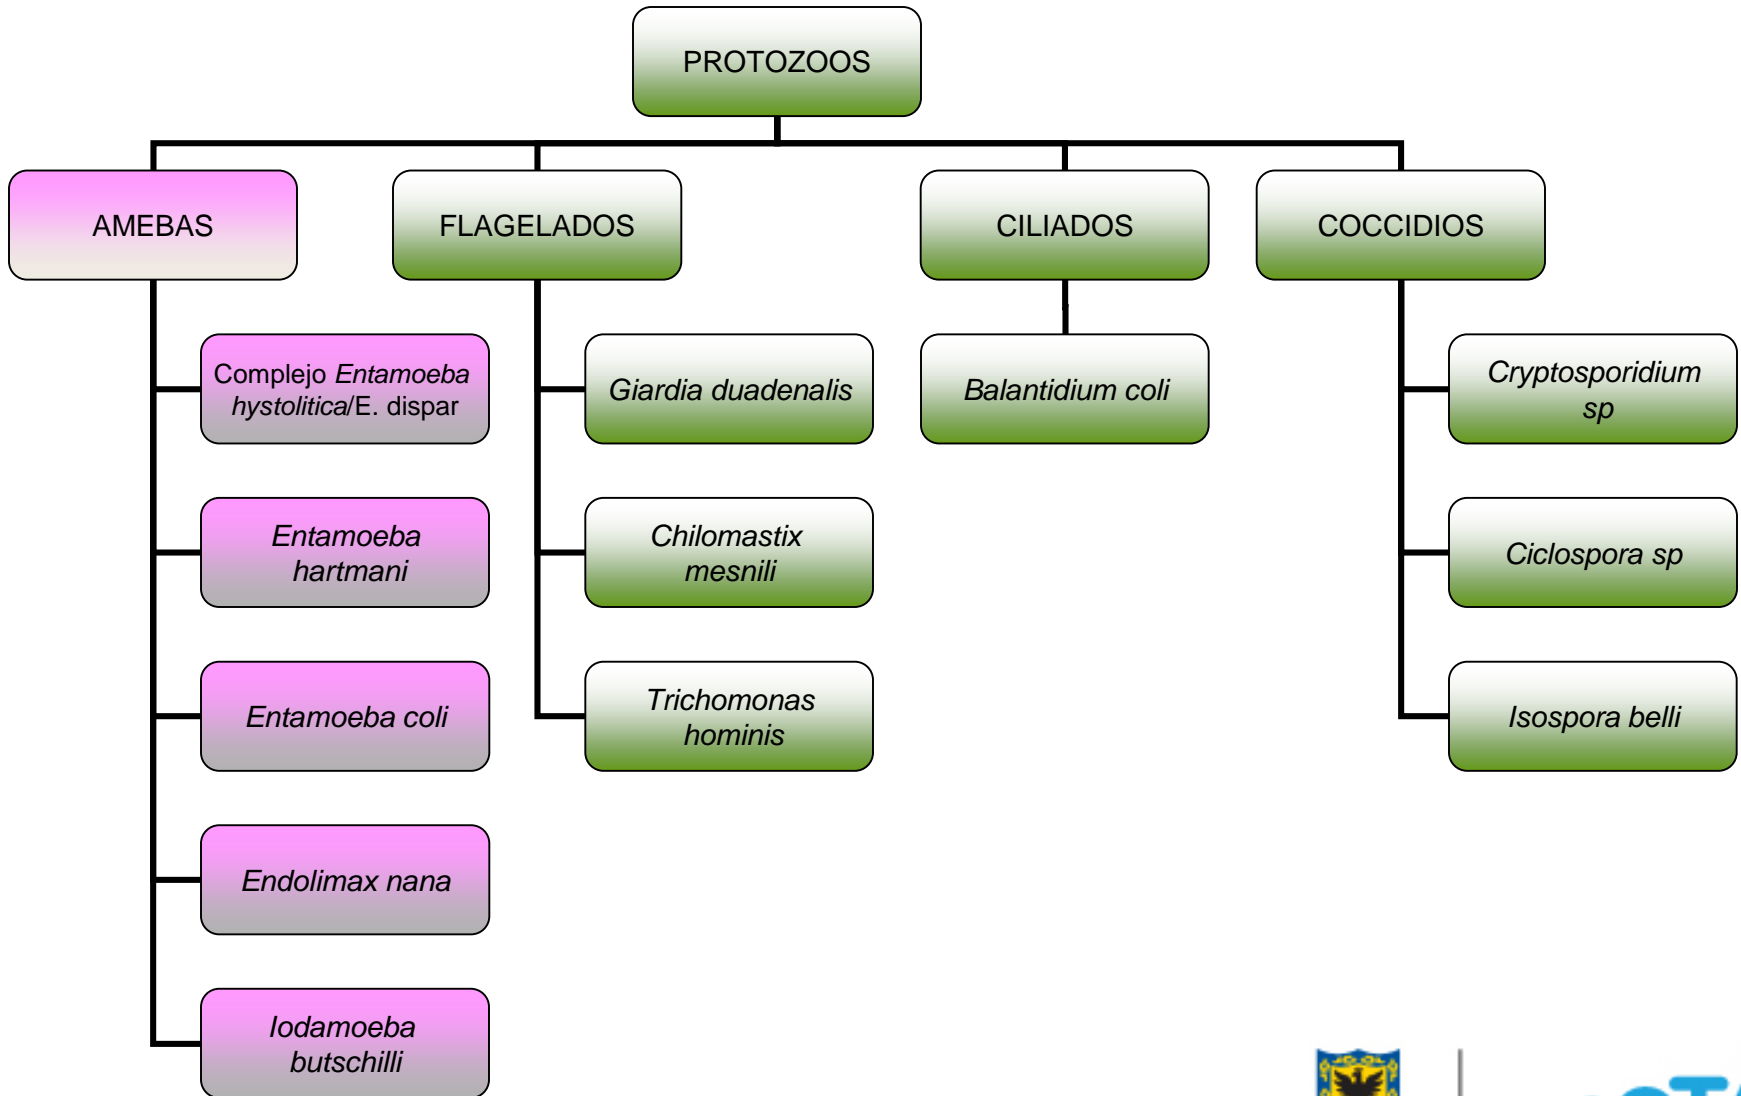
PROTOZOOS

AMEBAS

Complejo Entamoeba hystolitica/E. dispar

Entamoeba hartmani

Entamoeba coli

Endolimax nana

Iodamoeba butschilli

FLAGELADOS

Giardia duadenalis

Chilomastix mesnili

Trichomonas hominis

CILIADOS

Balantidium coli

COCCIDIOS

Cryptosporidium sp

Ciclospora sp

Isospora belli